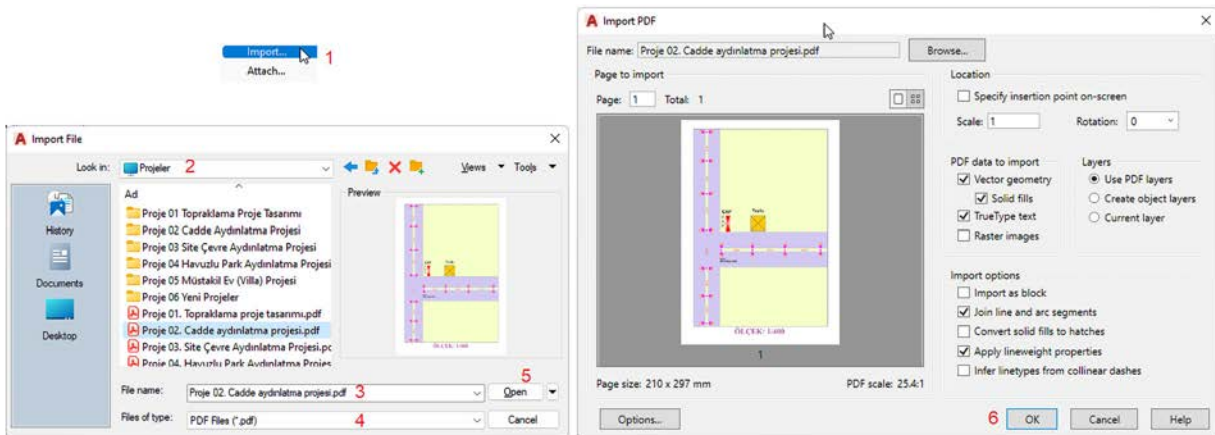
Import...
Attach...
1

Import File
Look in: Projeler 2
Views Tools
Ad
Proje 01 Topraklama Proje Tasarımı
Proje 02 Cadde Aydınlatma Projesi
Proje 03 Site Çevre Aydınlatma Projesi
Proje 04 Havuzlu Park Aydınlatma Projesi
Proje 05 Müstakil Ev (Villa) Projesi
Proje 06 Yeni Projeler
Proje 01. Topraklama proje tasarımı.pdf
Proje 02. Cadde aydınlatma projesi.pdf
Proje 03. Site Çevre Aydınlatma Projesi.pc
Proje 04. Havuzlu Park Aydınlatma Projes
Preview
ÖLÇEK: 1/400
History
Documents
Desktop
File name: Proje 02. Cadde aydınlatma projesi.pdf 3
Files of type: PDF Files (*.pdf) 4
5
Open
Cancel

Import PDF
File name: Proje 02. Cadde aydınlatma projesi.pdf
Browse...
Page to import
Page: 1 Total: 1
ÖLÇEK: 1/400
1
Page size: 210 x 297 mm
PDF scale: 25.4:1
Location
Specify insertion point on-screen
Scale: 1
Rotation: 0
PDF data to import
Vector geometry
Solid fills
TrueType text
Raster images
Layers
Use PDF layers
Create object layers
Current layer
Import options
Import as block
Join line and arc segments
Convert solid fills to hatches
Apply lineweight properties
Infer linetypes from collinear dashes
Options...
6
OK
Cancel
Help